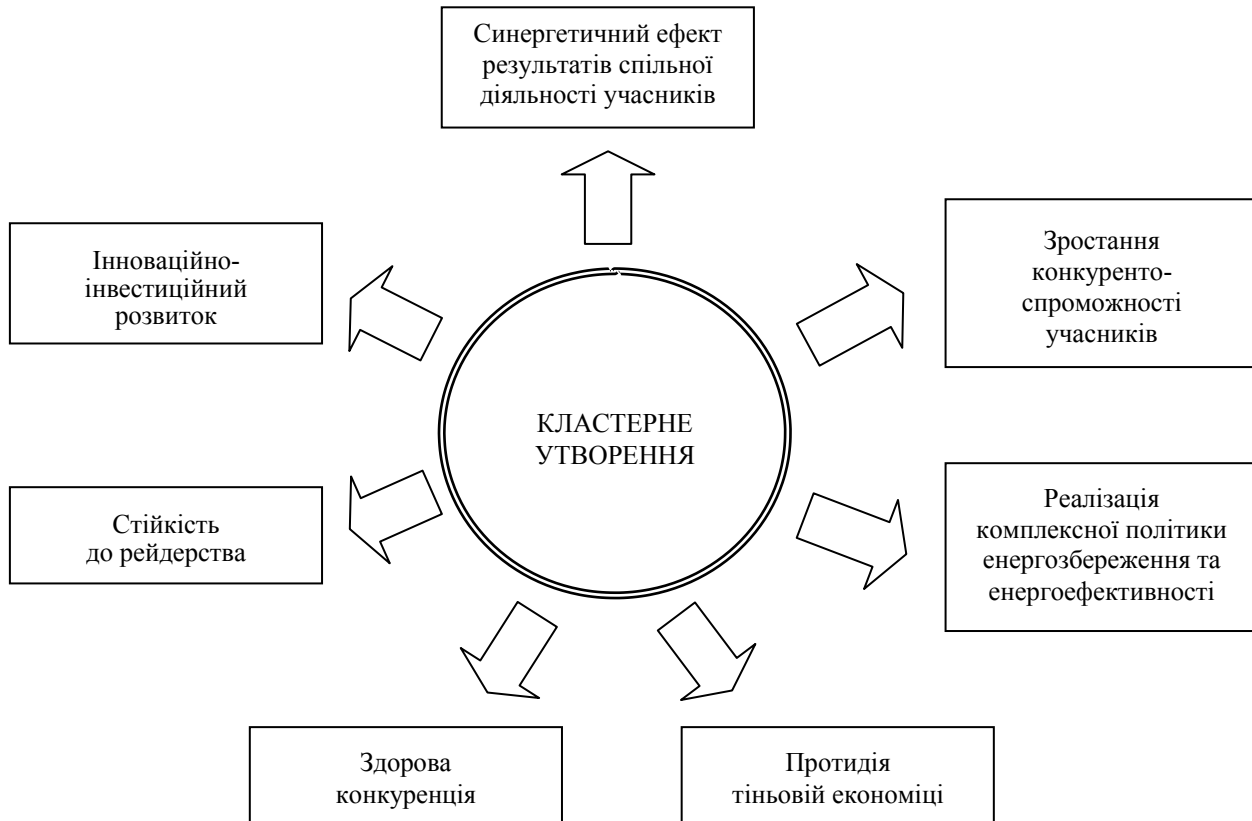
Синергетичний ефект результатів спільної діяльності учасників

Інноваційно-інвестиційний розвиток

Зростання конкуренто-спроможності учасників

КЛАСТЕРНЕ УТВОРЕННЯ

Стійкість до рейдерства

Реалізація комплексної політики енергозбереження та енергоефективності

Здорова конкуренція

Протидія тіньовій економіці